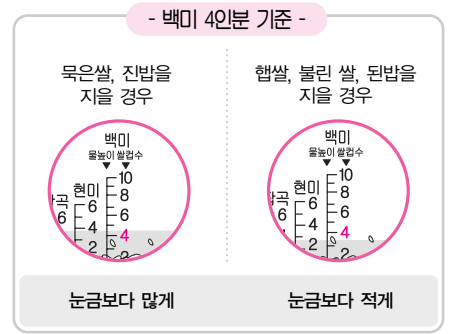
- 백미 4인분 기준 -

묵은쌀, 진밥을 지을 경우

백미
물높이 쌀컵수
잡곡
6
4
현미
6
4
2
10
8
6
4
2

눈금보다 많게

햅쌀, 불린 쌀, 된밥을 지을 경우

백미
물높이 쌀컵수
잡곡
6
4
현미
6
4
2
10
8
6
4
2

눈금보다 적게